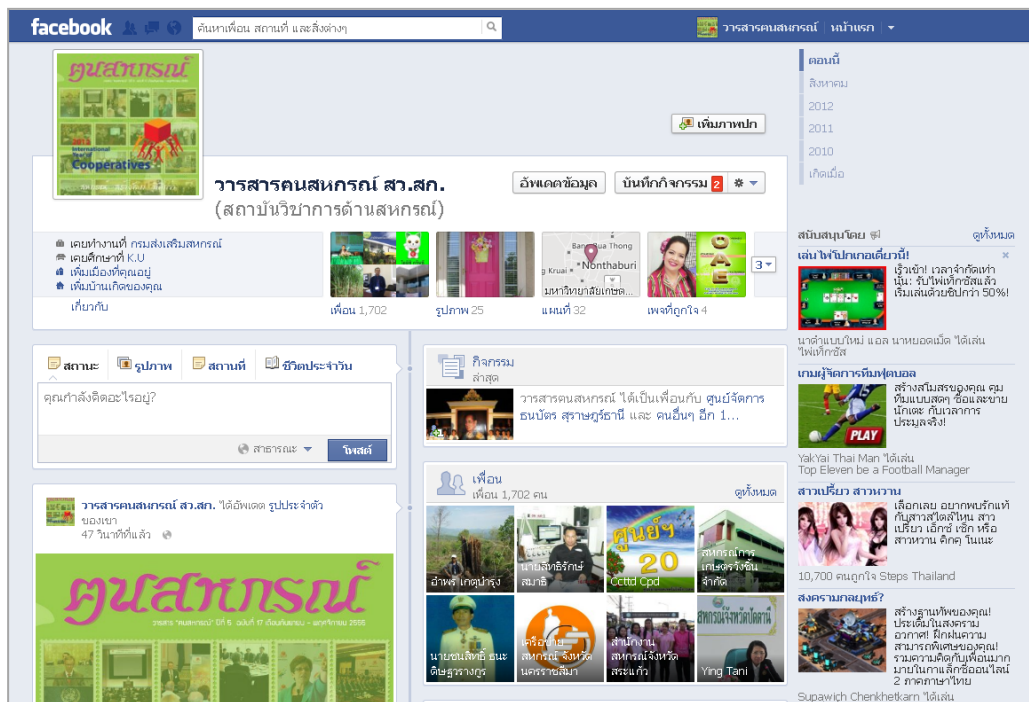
facebook ค้นหาเพื่อน สถานที่ และสิ่งต่างๆ วารสารคนสหกรณ์ หน้าแรก

ตอนนี้
สิงหาคม
2012
2011
2010
เกิดเมื่อ

คนสหกรณ์
International Year of Cooperatives

เพิ่มภาพปก

วารสารคนสหกรณ์ สว.สก.
(สถาบันวิชาการด้านสหกรณ์)

อัพเดตข้อมูล บันทึกกิจกรรม 2

เคยทำงานที่ กรมส่งเสริมสหกรณ์
เคยศึกษาที่ K.U
เพิ่มเมืองที่คุณอยู่
เพิ่มบ้านเกิดของคุณ
เกี่ยวกับ

เพื่อน 1,702
รูปภาพ 25
Bang Bua Thong
Nonthaburi
มหาวิทยาลัยเกษต...
แผนที่ 32
เพจที่ถูกใจ 4
3

สนับสนุนโดย ดูทั้งหมด
เล่นไพ่ปกเกตเดียวนี้!
เร็วเข้า! เวลาจำกัดเท่านั้น: รับไพ่เท็กซัสแล้วเริ่มเล่นด้วยชิปกว่า 50%!
นาคำแบบใหม่ แอล นาหยอดเม็ด ได้เล่น ไพ่เท็กซัส

เกมผู้จัดการทีมฟุตบอล
สร้างสมโภชของคุณ คุมทีมแบบสดๆ ซื้อและขายนักเตะ กับเวลาการประมูลจริง!
PLAY
YakYai Thai Man ได้เล่น Top Eleven be a Football Manager

สาวเปรี้ยว สาวหวาน
เลือกเลย อยากพบรักแท้กับสาวสไตล์ไหน สาวเปรี้ยว เอ็กซ์ เซ็ก หรือสาวหวาน คิกคุ โนเนะ
10,700 คนถูกใจ Steps Thailand

สงครามกลยุทธ์?
สร้างฐานทัพของคุณ! ประเมินในสงครามอวกาศ! ฝึกฝนความสามารถพิเศษของคุณ! รวมความคิดกับเพื่อนมากมายในการแล็กซีออนไลน์ 2 ภาคภาษาไทย
Supawich Chenkhetkarn ได้เล่น

สถานะ รูปภาพ สถานที่ ชีวิตประจำวัน
คุณกำลังคิดอะไรอยู่?
สาธารณะ โพสต์

วารสารคนสหกรณ์ สว.สก. ได้อัพเดต รูปประจำตัวของเขา
47 วินาทีที่แล้ว

คนสหกรณ์
วารสาร "คนสหกรณ์" ปีที่ 6 ฉบับที่ 17 เดือนสิงหาคม - ตุลาคม 2555

กิจกรรม
ล่าสุด
วารสารคนสหกรณ์ ได้เป็นเพื่อนกับ ศูนย์จัดการธนบัตร สุราษฎร์ธานี และ คนอื่นๆ อีก 1...

เพื่อน
เพื่อน 1,702 คน ดูทั้งหมด
อำพร เกตุบำรุง
นายสิทธิรักษ์ สมาธิ
ศูนย์ฯ 20
Ccttd Cpd
สหกรณ์การเกษตรรังสิต จำกัด
นายชนสิทธิ์ ธนะดิษฐ์ธาราวรกูร
เครื่องขายสหกรณ์ จังหวัดนครราชสีมา
สำนักงานสหกรณ์จังหวัดสระแก้ว
Ying Tani